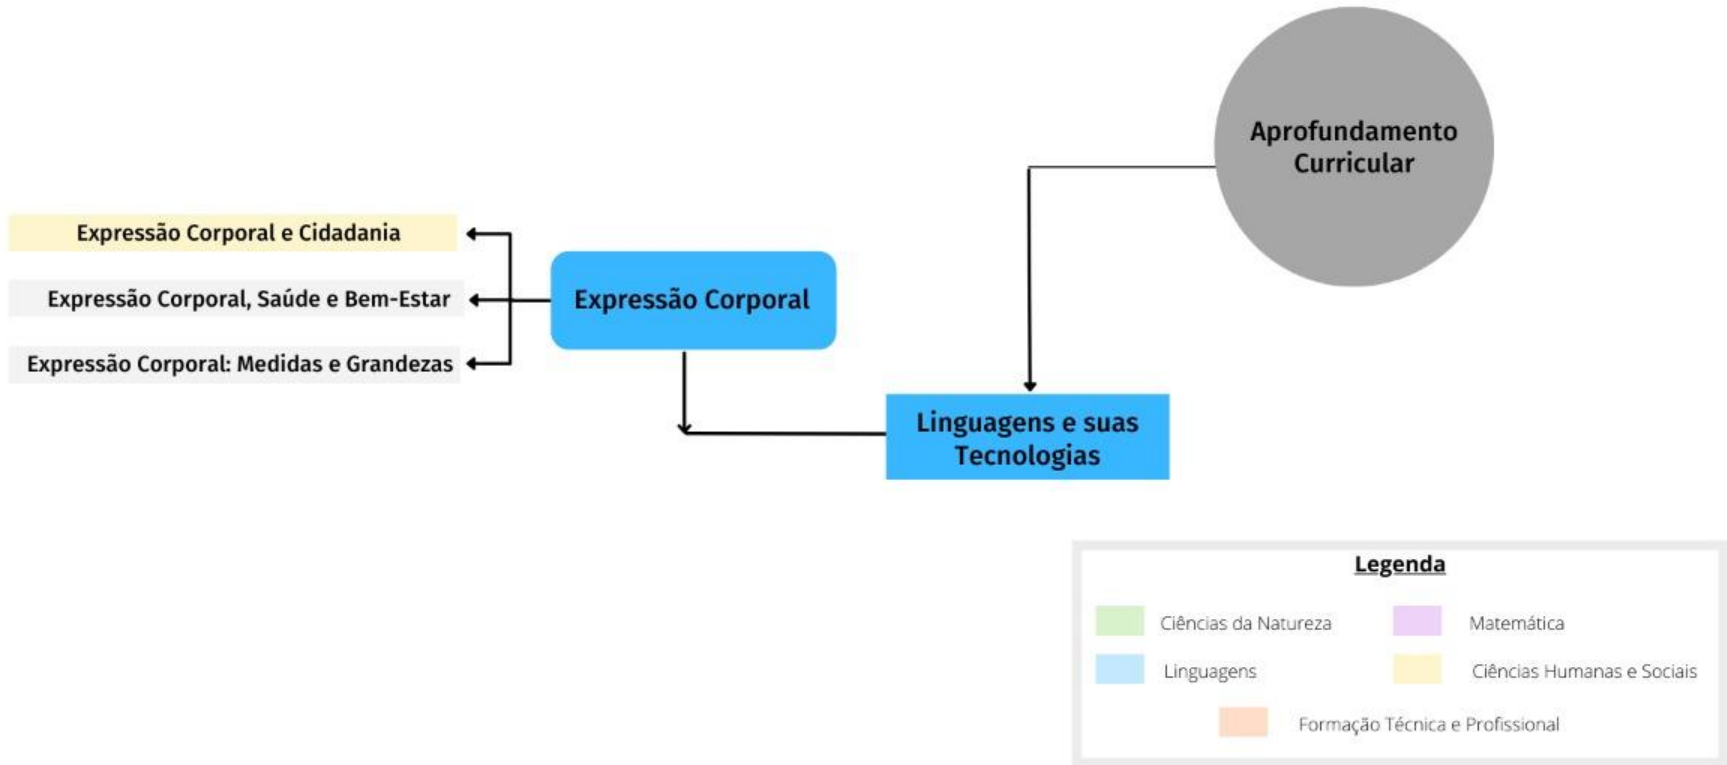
Aprofundamento Curricular

Linguagens e suas Tecnologias

Expressão Corporal

Expressão Corporal e Cidadania

Expressão Corporal, Saúde e Bem-Estar

Expressão Corporal: Medidas e Grandezas

Legenda

Ciências da Natureza

Matemática

Linguagens

Ciências Humanas e Sociais

Formação Técnica e Profissional